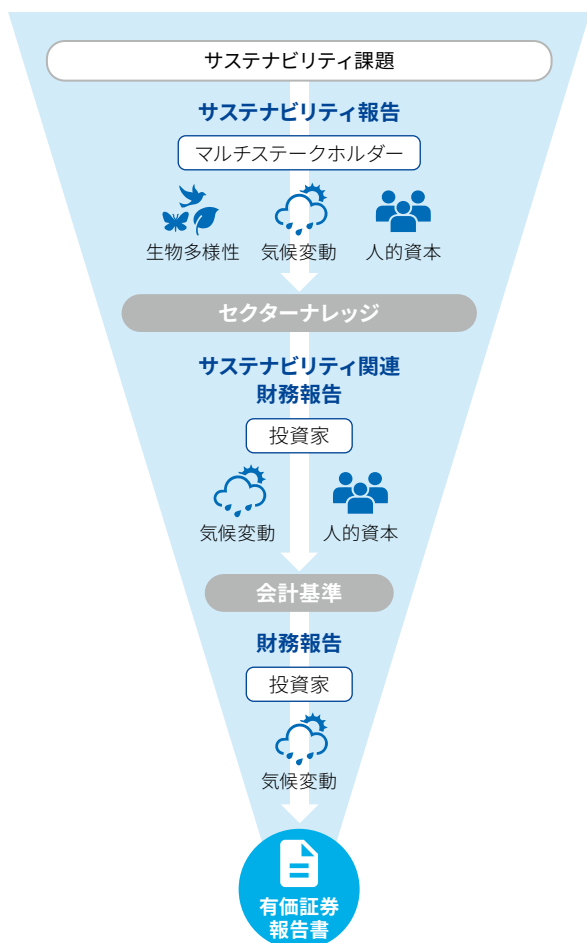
サステナビリティ課題

サステナビリティ報告

マルチステークホルダー

生物多様性

気候変動

人的資本

セクターナレッジ

サステナビリティ関連財務報告

投資家

気候変動

人的資本

会計基準

財務報告

投資家

気候変動

有価証券報告書